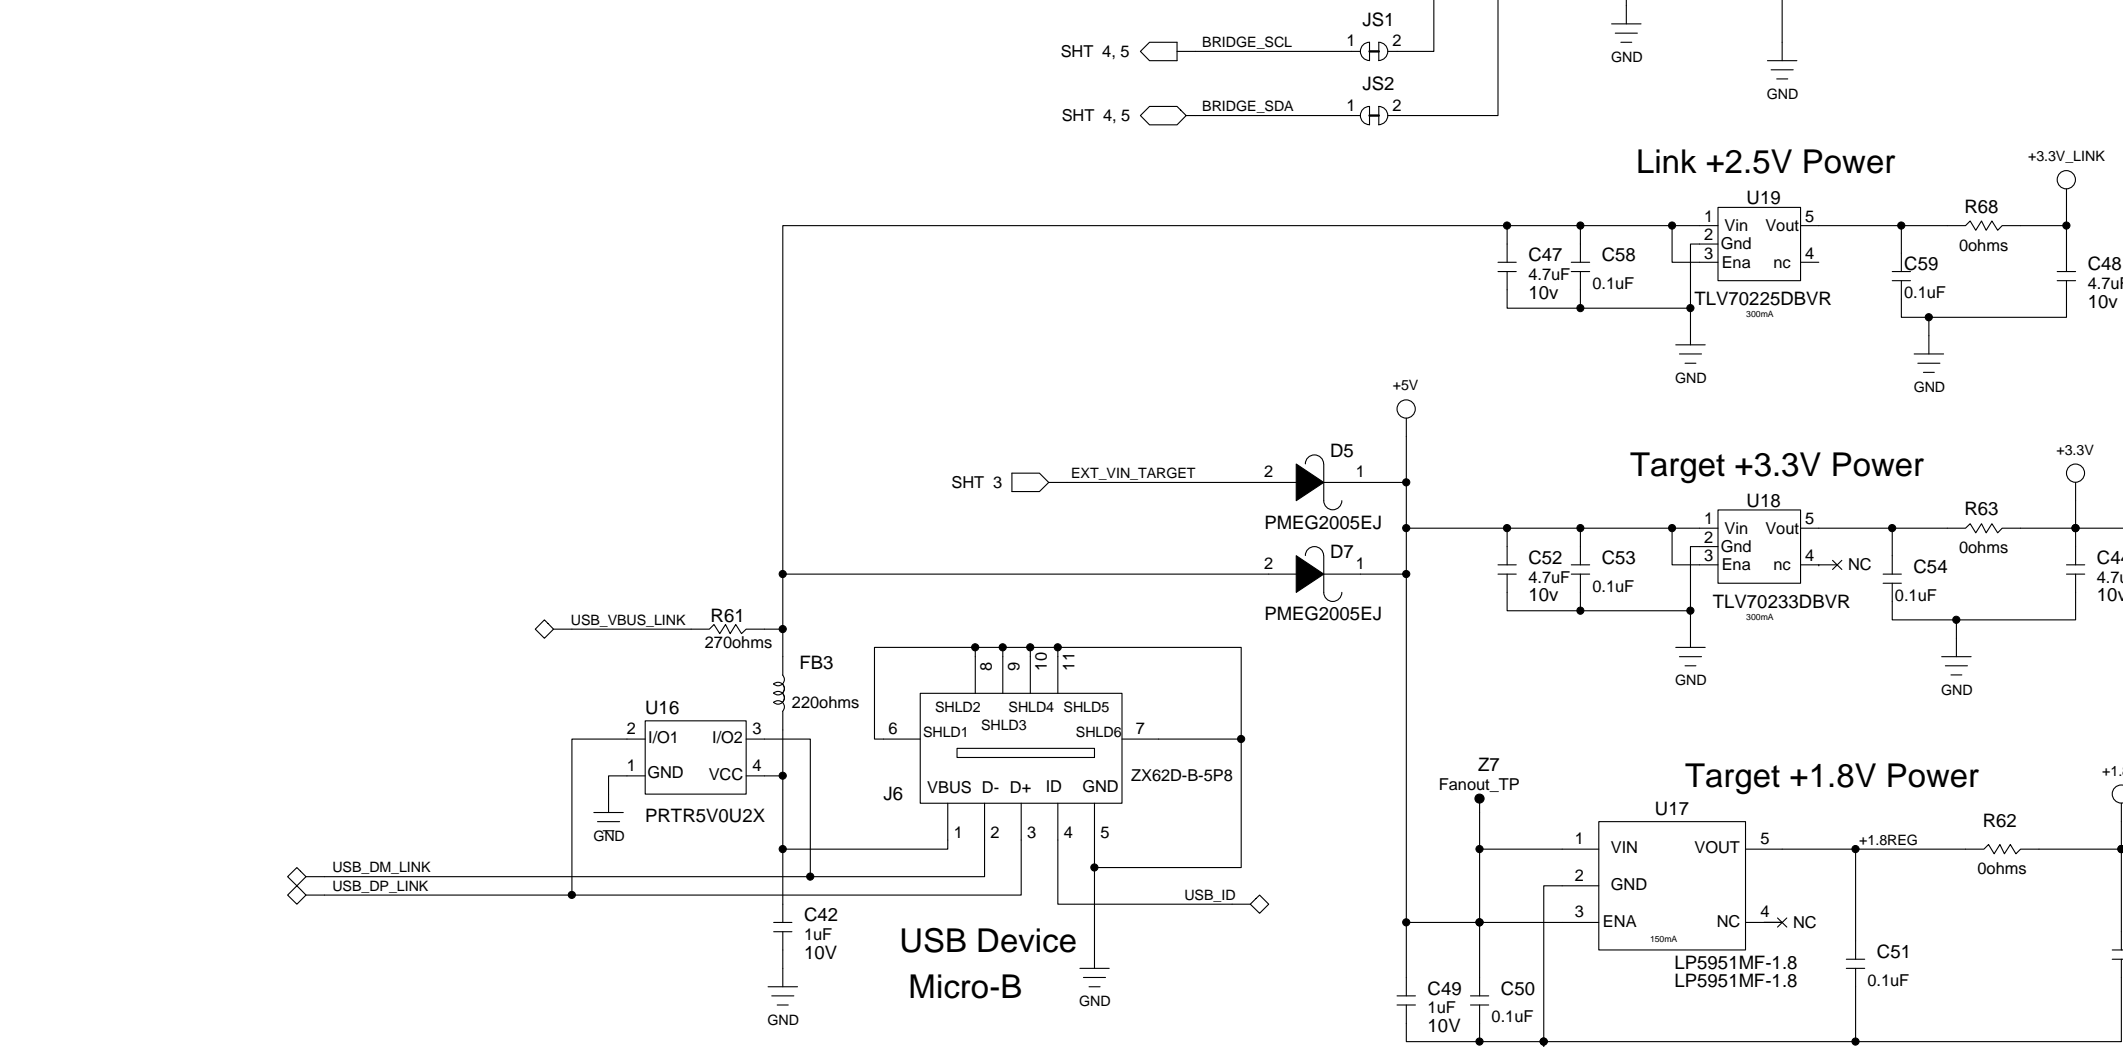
JS1
SHT 4, 5
BRIDGE_SCL
1 2
JS2
SHT 4, 5
BRIDGE_SDA
1 2
GND
GND

Link +2.5V Power
+3.3V_LINK
U19
R68
1 Vin Vout 5
2 Gnd
3 Ena nc 4
0ohms
C47 4.7uF 10v
C58 0.1uF
C59 0.1uF
C48 4.7uF 10v
TLV70225DBVR
300mA
GND
GND

+5V
D5
SHT 3
EXT_VIN_TARGET
2 1
PMEG2005EJ
Target +3.3V Power
+3.3V
U18
R63
1 Vin Vout 5
2 Gnd
3 Ena nc 4
NC
0ohms
C52 4.7uF 10v
C53 0.1uF
C54 0.1uF
C4 4.7u 10v
TLV70233DBVR
300mA
D7
2 1
PMEG2005EJ
GND
GND

USB_VBUS_LINK
R61
270ohms
FB3
220ohms
8 9 10 11
SHLD2 SHLD4 SHLD5
6 SHLD1 SHLD3 SHLD6 7
U16
2 I/O1 I/O2 3
1 GND VCC 4
GND
PRTR5V0U2X
J6
VBUS D- D+ ID GND
ZX62D-B-5P8
1 2 3 4 5
USB_DM_LINK
USB_DP_LINK
USB_ID
C42 1uF 10V
GND
USB Device
Micro-B
GND

Z7
Fanout_TP
Target +1.8V Power
+1.
U17
1 VIN VOUT 5
+1.8REG
R62
0ohms
2 GND
3 ENA NC 4
NC
150mA
LP5951MF-1.8
LP5951MF-1.8
C51 0.1uF
C49 1uF 10V
C50 0.1uF